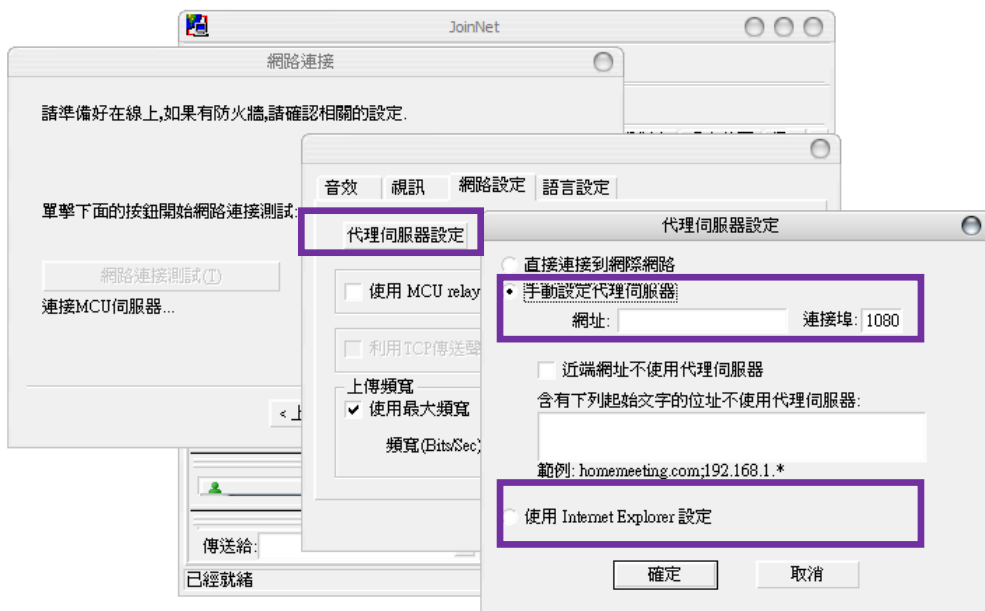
JoinNet

網路連接

請準備好在線上,如果有防火牆,請確認相關的設定.

單擊下面的按鈕開始網路連接測試:

網路連接測試(T)

連接MCU伺服器...

< 上

傳送給:

已經就緒

音效 視訊 網路設定 語言設定

代理伺服器設定

使用 MCU relay

利用TCP傳送聲

上傳頻寬

使用最大頻寬

頻寬(Bits/Sec)

代理伺服器設定

直接連接到網際網路

手動設定代理伺服器

網址:

連接埠: 1080

近端網址不使用代理伺服器

含有下列起始文字的位址不使用代理伺服器:

範例: homemeeting.com;192.168.1.*

使用 Internet Explorer 設定

確定

取消